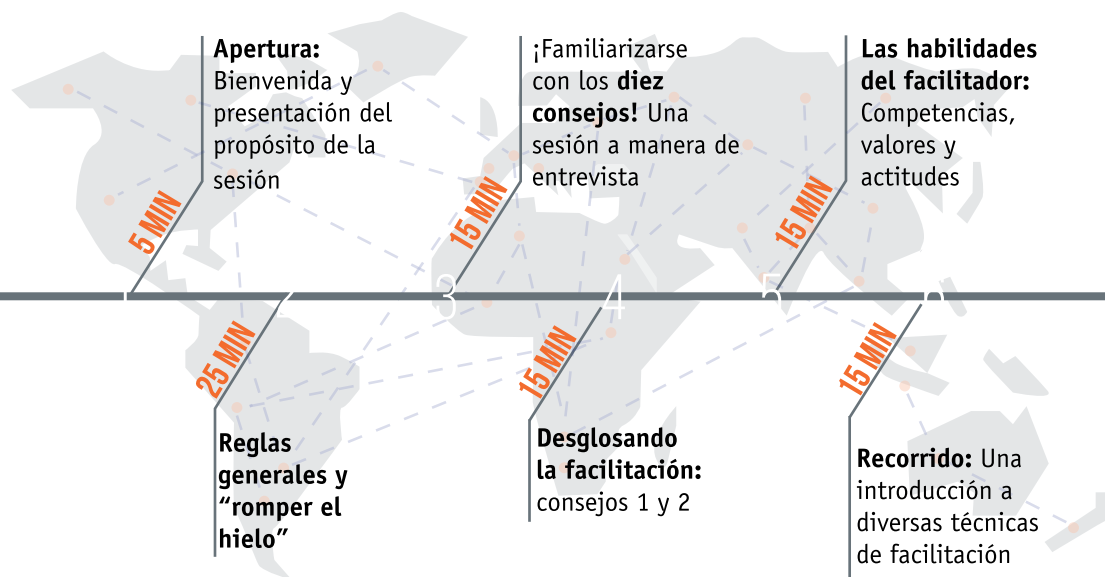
Apertura: Bienvenida y presentación del propósito de la sesión

5 MIN

1

¡Familiarizarse con los diez consejos! Una sesión a manera de entrevista

15 MIN

3

Las habilidades del facilitador: Competencias, valores y actitudes

15 MIN

5

2

25 MIN

Reglas generales y “romper el hielo”

4

15 MIN

Desglosando la facilitación: consejos 1 y 2

6

15 MIN

Recorrido: Una introducción a diversas técnicas de facilitación